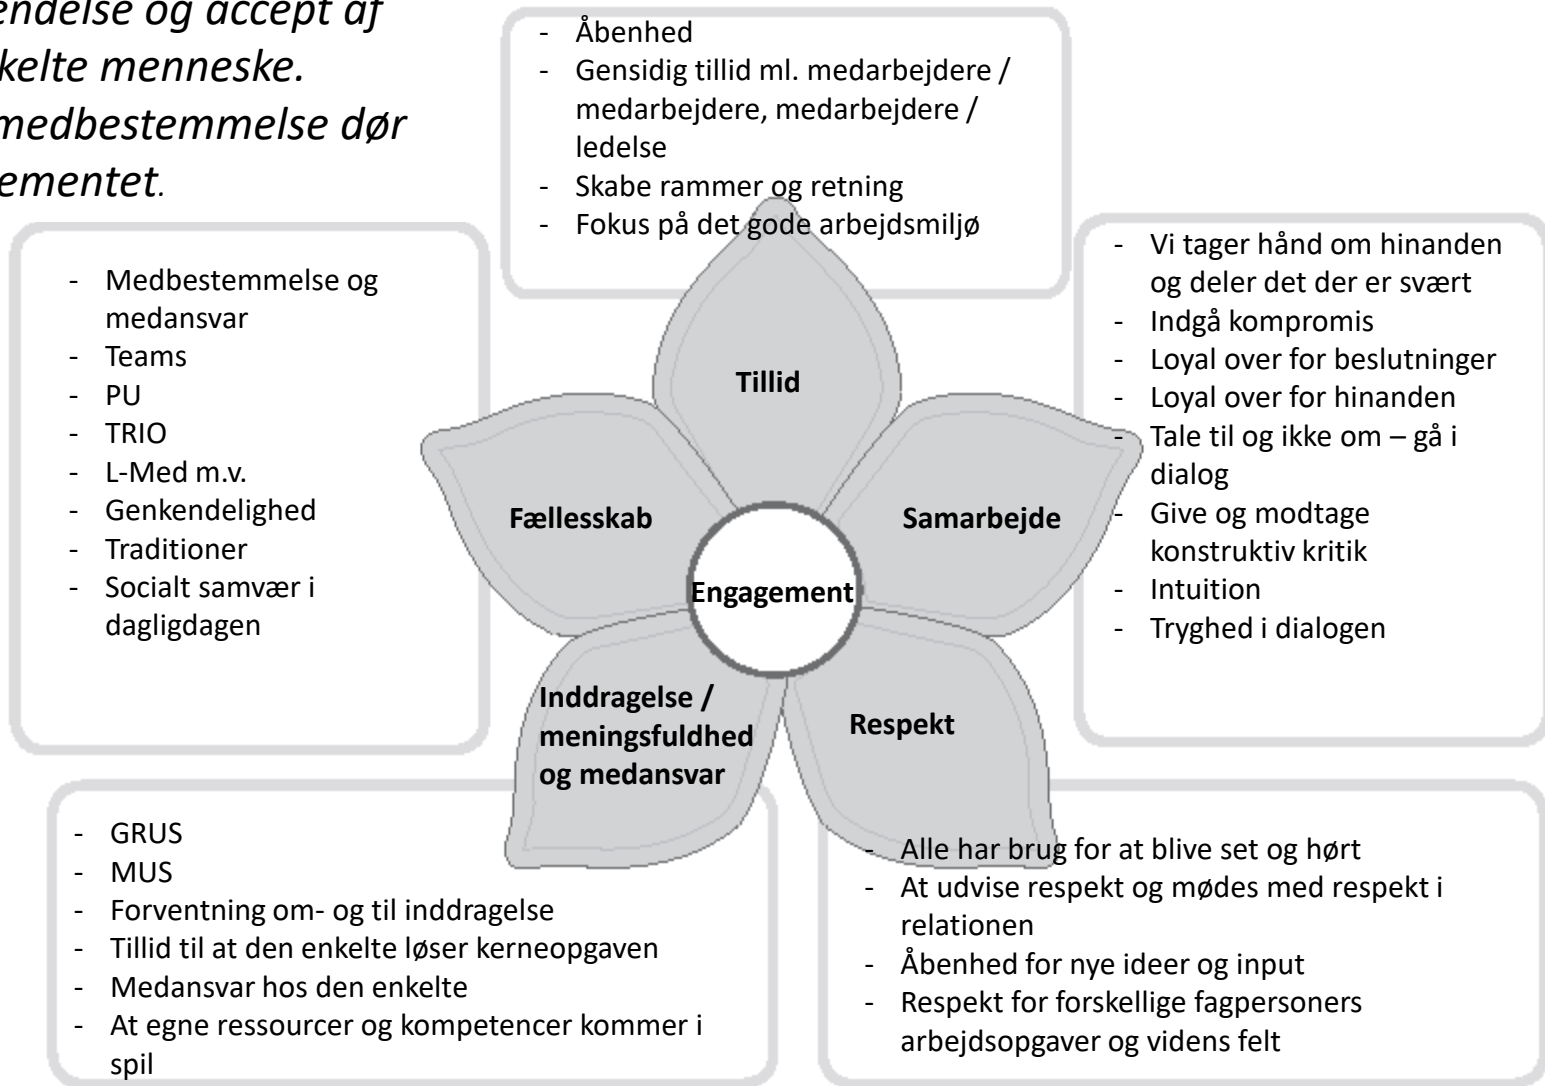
endelse og accept af
kelte menneske.
medbestemmelse dør
ementet.

- Åbenhed
- Gensidig tillid ml. medarbejdere / medarbejdere, medarbejdere / ledelse
- Skabe rammer og retning
- Fokus på det gode arbejdsmiljø

- Medbestemmelse og medansvar
- Teams
- PU
- TRIO
- L-Med m.v.
- Genkendelighed
- Traditioner
- Socialt samvær i dagligdagen

Tillid

Fællesskab

Samarbejde

Engagement

Inddragelse / meningsfuldhed og medansvar

Respekt

- Vi tager hånd om hinanden og deler det der er svært
- Indgå kompromis
- Loyal over for beslutninger
- Loyal over for hinanden
- Tale til og ikke om – gå i dialog
- Give og modtage konstruktiv kritik
- Intuition
- Tryghed i dialogen

- GRUS
- MUS
- Forventning om- og til inddragelse
- Tillid til at den enkelte løser kerneopgaven
- Medansvar hos den enkelte
- At egne ressourcer og kompetencer kommer i spil

- Alle har brug for at blive set og hørt
- At udvise respekt og mødes med respekt i relationen
- Åbenhed for nye ideer og input
- Respekt for forskellige fagpersoners arbejdsopgaver og videns felt